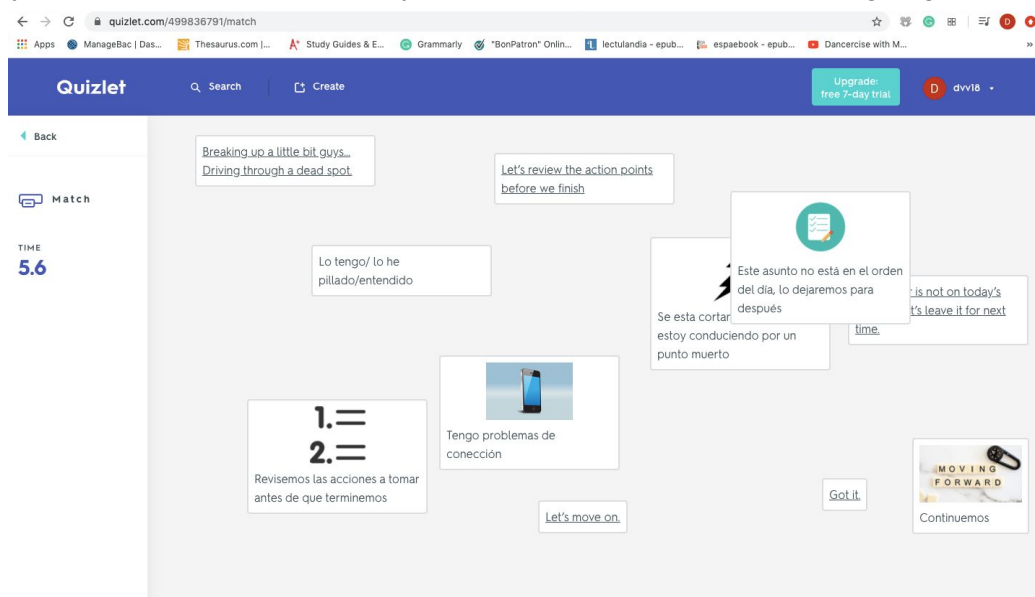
quizlet.com/499836791/match

Apps ManageBac | Das... Thesaurus.com |... Study Guides & E... Grammarly "BonPatron" Onlin... lectulandia - epub... espaebook - epub... Dancercise with M...

Quizlet Search Create Upgrade: free 7-day trial D dvv18

Back

Match

TIME
5.6

Breaking up a little bit guys... Driving through a dead spot.

Let's review the action points before we finish

Este asunto no está en el orden del día, lo dejaremos para después

Lo tengo/ lo he pillado/entendido

Se esta cortar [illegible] estoy conduciendo por un punto muerto

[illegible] is not on today's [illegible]t's leave it for next time.

Tengo problemas de conección

1.
2.
Revisemos las acciones a tomar antes de que terminemos

Let's move on.

Got it.

MOVING FORWARD
Continuemos